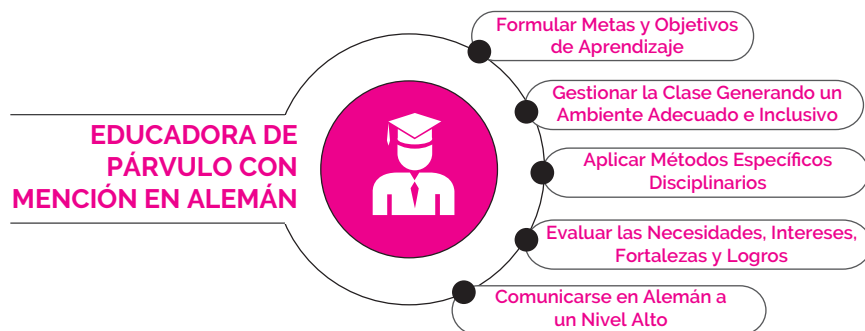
EDUCADORA DE PÁRVULO CON MENCIÓN EN ALEMÁN

Formular Metas y Objetivos de Aprendizaje

Gestionar la Clase Generando un Ambiente Adecuado e Inclusivo

Aplicar Métodos Específicos Disciplinarios

Evaluar las Necesidades, Intereses, Fortalezas y Logros

Comunicarse en Alemán a un Nivel Alto